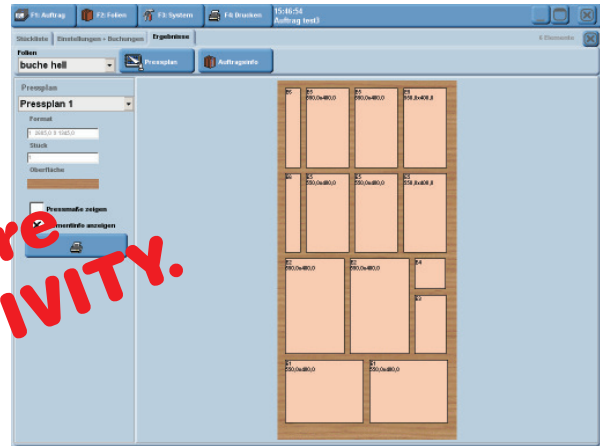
F1: Auftrag
F2: Folien
F3: System
F4: Drucken
15:46:54
Auftrag test3

Stückliste
Einstellungen + Buchungen
Ergebnisse
6 Elemente

Folien
buche hell
Pressplan
Auftragsinfo

Pressplan
Pressplan 1
Format
3043,0 X 1043,0
Stück
1
Oberfläche

Pressmaße zeigen
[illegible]mentinfo anzeigen

re
IVITY.

E6
E5
580,0x480,0
E5
580,0x480,0
E3
330,0x400,0
E6
E5
330,0x480,0
E5
330,0x480,0
E3
330,0x400,0
E2
580,0x480,0
E2
580,0x480,0
E4
E4
E1
550,0x480,0
E1
550,0x480,0